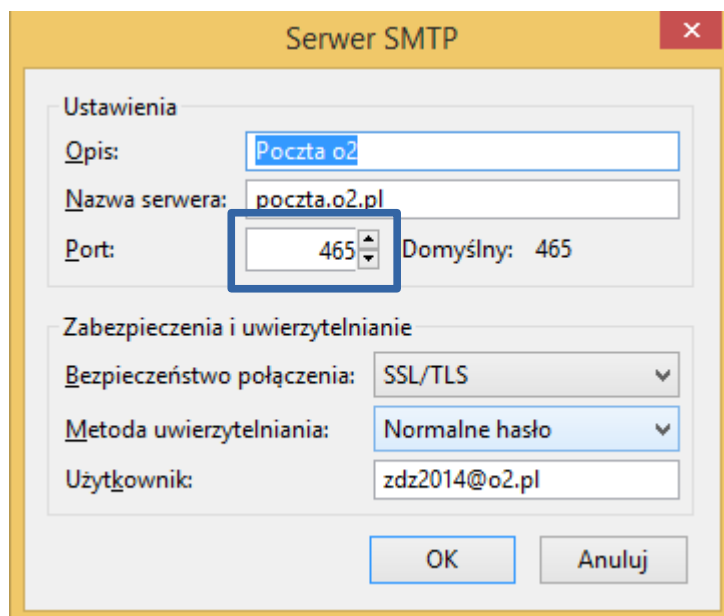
Serwer SMTP

Ustawienia

Opis: Poczta o2

Nazwa serwera: poczta.o2.pl

Port: 465 Domyślny: 465

Zabezpieczenia i uwierzytelnianie

Bezpieczeństwo połączenia: SSL/TLS

Metoda uwierzytelniania: Normalne hasło

Użytkownik: zdz2014@o2.pl

OK Anuluj